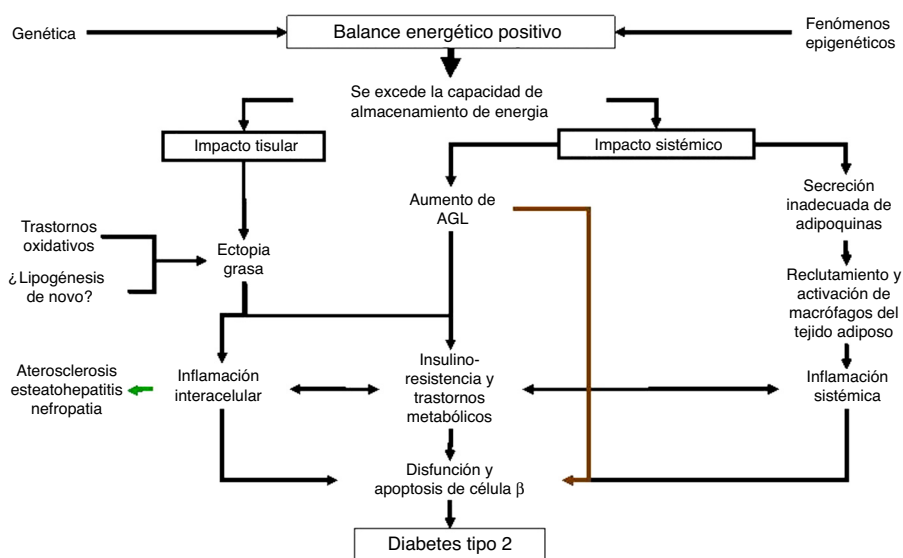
Genética

Balance energético positivo

Fenómenos epigenéticos

Se excede la capacidad de almacenamiento de energia

Impacto tisular

Impacto sistémico

Aumento de AGL

Secreción inadecuada de adipoquinas

Trastornos oxidativos

¿Lipogénesis de novo?

Ectopia grasa

Reclutamiento y activación de macrófagos del tejido adiposo

Aterosclerosis esteatohepatitis nefropatia

Inflamación interacelular

Insulino-resistencia y trastornos metabólicos

Inflamación sistémica

Disfunción y apoptosis de célula $\beta$

Diabetes tipo 2